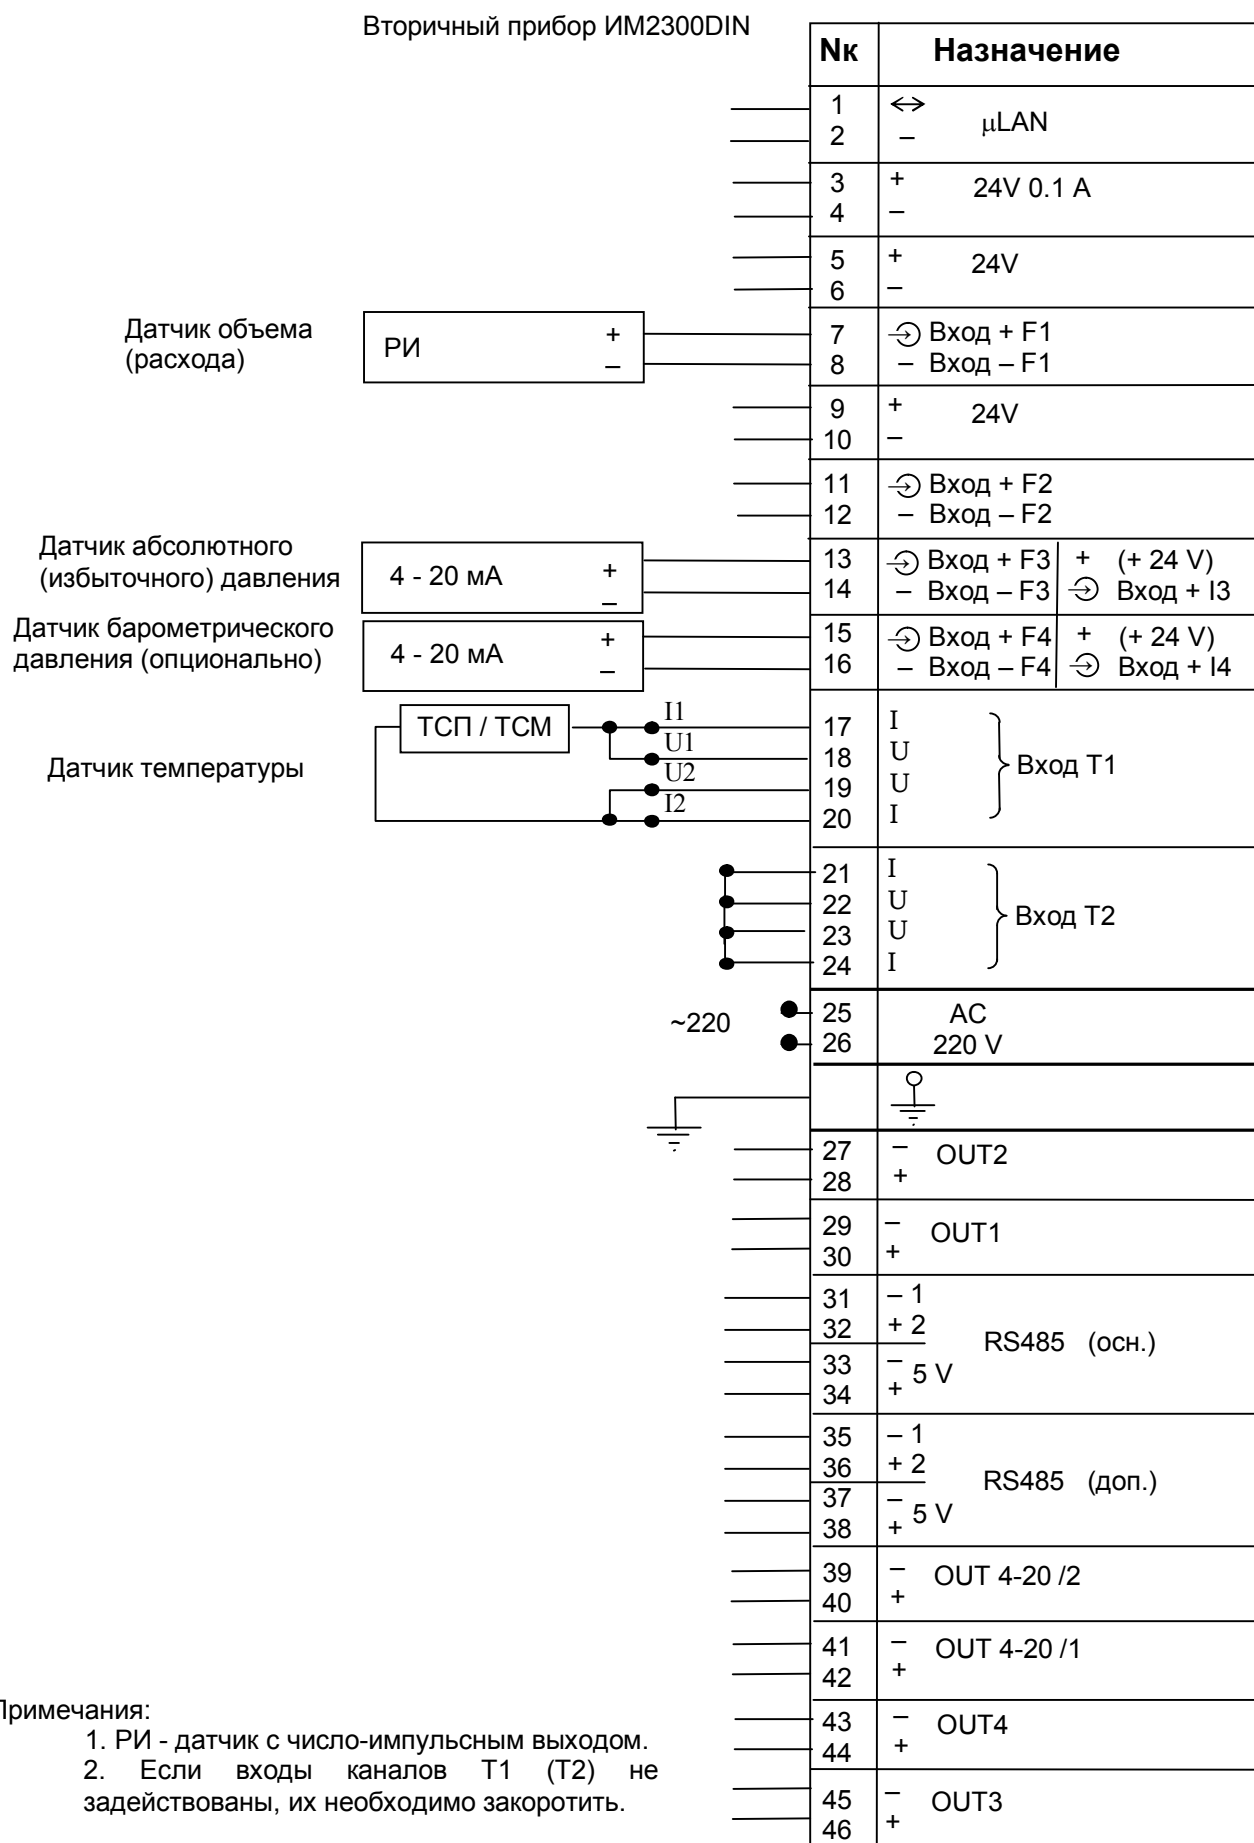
Вторичный прибор ИМ2300DIN

| Nк | Назначение |
|---|---|
| 1 2 | ↔ – μLAN |
| 3 4 | + – 24V 0.1 A |
| 5 6 | + – 24V |
| 7 8 | Вход + F1 – Вход – F1 |
| 9 10 | + – 24V |
| 11 12 | Вход + F2 – Вход – F2 |
| 13 14 | Вход + F3 – Вход – F3 \| + (+ 24 V) Вход + I3 |
| 15 16 | Вход + F4 – Вход – F4 \| + (+ 24 V) Вход + I4 |
| 17 18 19 20 | I U U I Вход T1 |
| 21 22 23 24 | I U U I Вход T2 |
| 25 26 | AC 220 V |
| | |
| 27 28 | – + OUT2 |
| 29 30 | – + OUT1 |
| 31 32 33 34 | – 1 + 2 – + 5 V RS485 (осн.) |
| 35 36 37 38 | – 1 + 2 – + 5 V RS485 (доп.) |
| 39 40 | – + OUT 4-20 /2 |
| 41 42 | – + OUT 4-20 /1 |
| 43 44 | – + OUT4 |
| 45 46 | – + OUT3 |

Датчик объема (расхода)
РИ + –

Датчик абсолютного (избыточного) давления
4 - 20 мА + –

Датчик барометрического давления (опционально)
4 - 20 мА + –

Датчик температуры
ТСП / ТСМ
I1 U1 U2 I2

~220

Примечания:
1. РИ - датчик с число-импульсным выходом.
2. Если входы каналов Т1 (Т2) не задействованы, их необходимо закоротить.